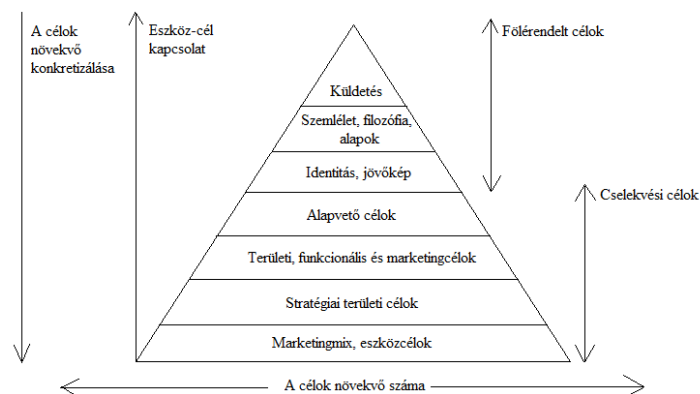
A célok növekvő konkretizálása

Eszköz-cél kapcsolat

Fölérendelt célok

Küldetés

Szemlélet, filozófia, alapok

Identitás, jövőkép

Cselekvési célok

Alapvető célok

Területi, funkcionális és marketingcélok

Stratégiai területi célok

Marketingmix, eszközcélok

A célok növekvő száma